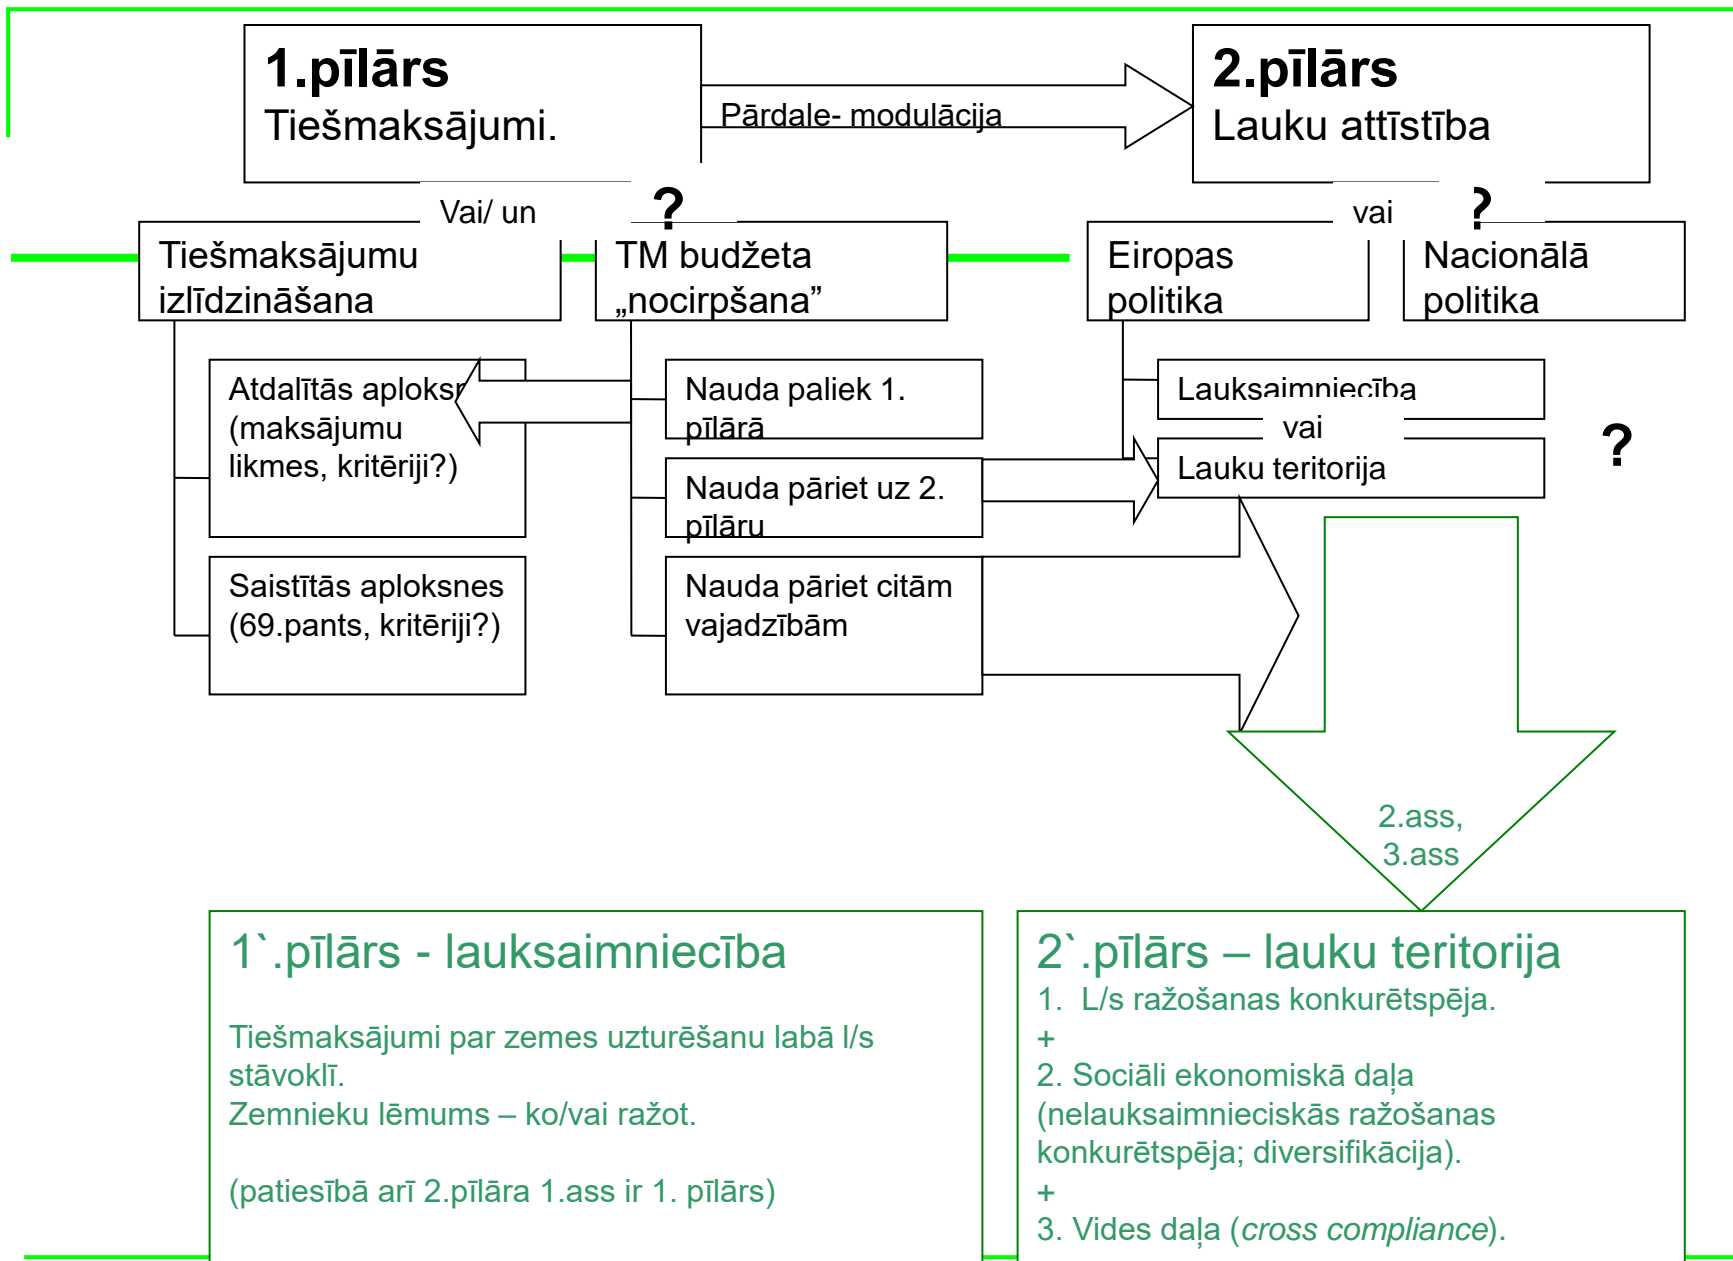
1.pīlārs
Tiešmaksājumi.

Pārdale- modulācija

2.pīlārs
Lauku attīstība

Vai/ un ?

vai ?

Tiešmaksājumu izlīdzināšana

TM budžeta „nocirpšana”

Eiropas politika

Nacionālā politika

Atdalītās aploksn (maksājumu likmes, kritēriji?)

Saistītās aploksnes (69.pants, kritēriji?)

Nauda paliek 1. pīlārā

Nauda pāriet uz 2. pīlāru

Nauda pāriet citām vajadzībām

Lauksaimniecība

vai

Lauku teritorija

?

2.ass, 3.ass

1`.pīlārs - lauksaimniecība

Tiešmaksājumi par zemes uzturēšanu labā l/s stāvoklī.
Zemnieku lēmums – ko/vai ražot.

(patiesībā arī 2.pīlāra 1.ass ir 1. pīlārs)

2`.pīlārs – lauku teritorija
1. L/s ražošanas konkurētspēja.
+
2. Sociāli ekonomiskā daļa (nelauksaimnieciskās ražošanas konkurētspēja; diversifikācija).
+
3. Vides daļa (cross compliance).